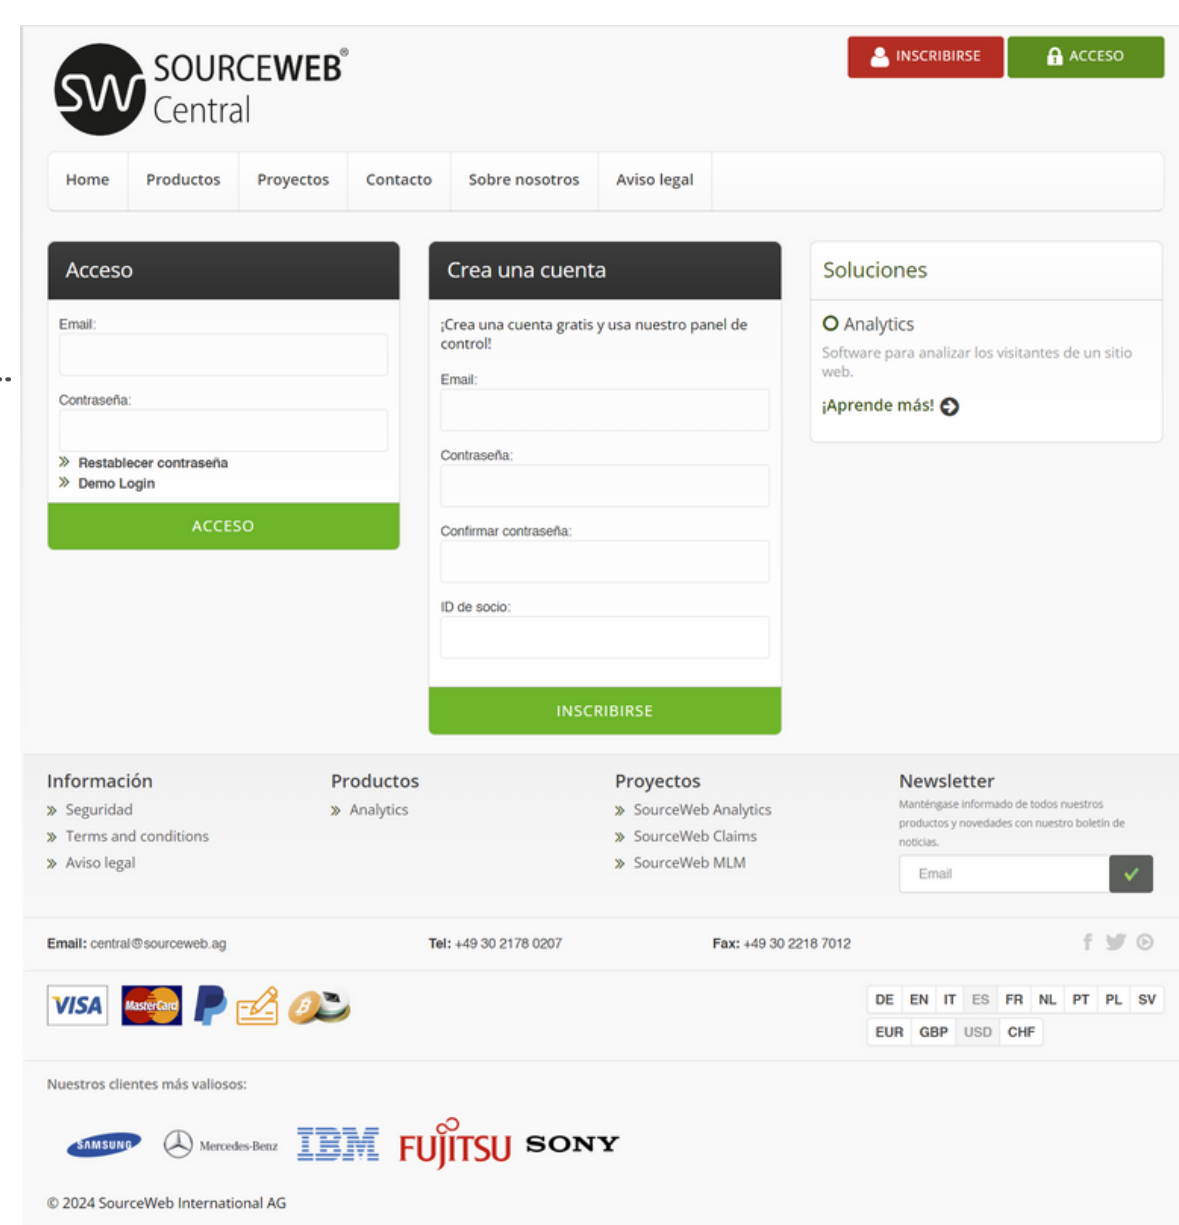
SW SOURCEWEB® Central

INSCRIBIRSE ACCESO

Home | Productos | Proyectos | Contacto | Sobre nosotros | Aviso legal

Acceso

Email:

Contraseña:

» Restablecer contraseña
» Demo Login

ACCESO

Crea una cuenta

¡Crea una cuenta gratis y usa nuestro panel de control!

Email:

Contraseña:

Confirmar contraseña:

ID de socio:

INSCRIBIRSE

Soluciones

Analytics

Software para analizar los visitantes de un sitio web.

¡Aprende más!

Información
» Seguridad
» Terms and conditions
» Aviso legal

Productos
» Analytics

Proyectos
» SourceWeb Analytics
» SourceWeb Claims
» SourceWeb MLM

Newsletter
Manténgase informado de todos nuestros productos y novedades con nuestro boletín de noticias.

Email

Email: central@sourceweb.ag Tel: +49 30 2178 0207 Fax: +49 30 2218 7012

VISA MasterCard

DE EN IT ES FR NL PT PL SV
EUR GBP USD CHF

Nuestros clientes más valiosos:

SAMSUNG Mercedes-Benz IBM FUJITSU SONY

© 2024 SourceWeb International AG